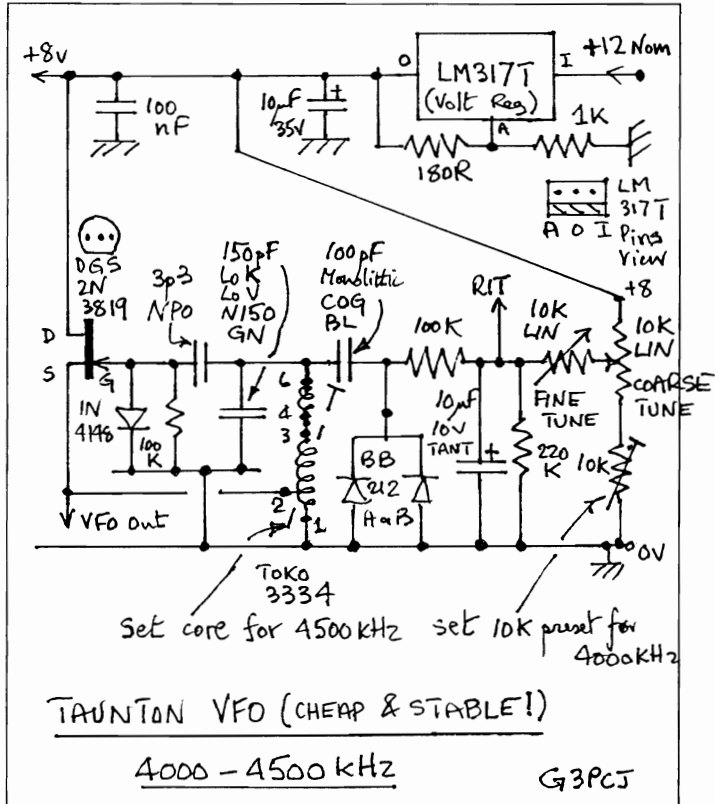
+8v

O LM317T (Volt Reg) I +12 Nom

100 nF

10μF 35V

A

180R 1K

LM 317T Pins view

A O I

DGS 2N 3819

3p3 NPO

150pF LoK LoV N150 GN

100pF Monolithic COG BL

RIT

10K LIN

+8

10K LIN

D

S

G

100K

COARSE TUNE

FINE TUNE

1N 4148

100 K

6

4

3

1

BB 212 A & B

10μF 10V TANT

220 K

10K

2

1

VFO out

0V

TOKO 3334

Set core for 4500 kHz

set 10K preset for 4000 kHz

TAUNTON VFO (CHEAP & STABLE!)

4000 – 4500 kHz

G3PCJ